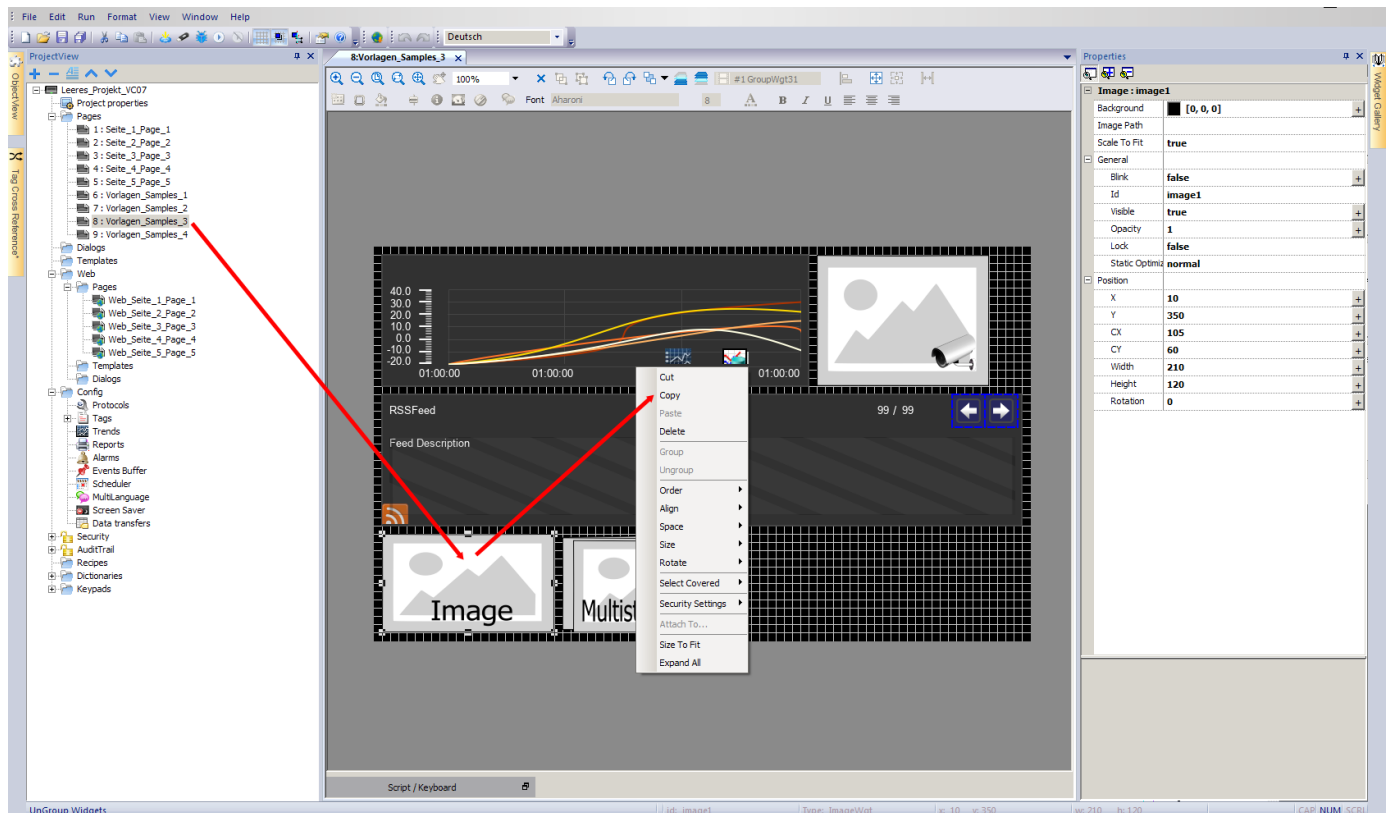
File Edit Run Format View Window Help

Deutsch

ProjectView

ObjectView

Tag Cross Reference

Leeres_Projekt_VC07
Project properties
Pages
1 : Seite_1_Page_1
2 : Seite_2_Page_2
3 : Seite_3_Page_3
4 : Seite_4_Page_4
5 : Seite_5_Page_5
6 : Vorlagen_Samples_1
7 : Vorlagen_Samples_2
8 : Vorlagen_Samples_3
9 : Vorlagen_Samples_4
Dialogs
Templates
Web
Pages
Web_Seite_1_Page_1
Web_Seite_2_Page_2
Web_Seite_3_Page_3
Web_Seite_4_Page_4
Web_Seite_5_Page_5
Templates
Dialogs
Config
Protocols
Tags
Trends
Reports
Alarms
Events Buffer
Scheduler
MultiLanguage
Screen Saver
Data transfers
Security
AuditTrail
Recipes
Dictionaries
Keypads

8:Vorlagen_Samples_3

100%

#1 GroupWgt31

Font Aharoni 8

B I U

40.0
30.0
20.0
10.0
0.0
-10.0
-20.0
01:00:00
01:00:00
01:00:00

RSSFeed
99 / 99
Feed Description

Image
Multist

Cut
Copy
Paste
Delete
Group
Ungroup
Order
Align
Space
Size
Rotate
Select Covered
Security Settings
Attach To...
Size To Fit
Expand All

Script / Keyboard

Properties

Widget Gallery

| Image : image1 | |
|---|---|
| Background | [0, 0, 0] |
| Image Path | |
| Scale To Fit | true |
| General | |
| Blink | false |
| Id | image1 |
| Visible | true |
| Opacity | 1 |
| Lock | false |
| Static Optimiz | normal |
| Position | |
| X | 10 |
| Y | 350 |
| CX | 105 |
| CY | 60 |
| Width | 210 |
| Height | 120 |
| Rotation | 0 |

UnGroup Widgets
id: image1
Type: ImageWgt
x: 10 y: 350
w: 210 h: 120
CAP NUM SCRL